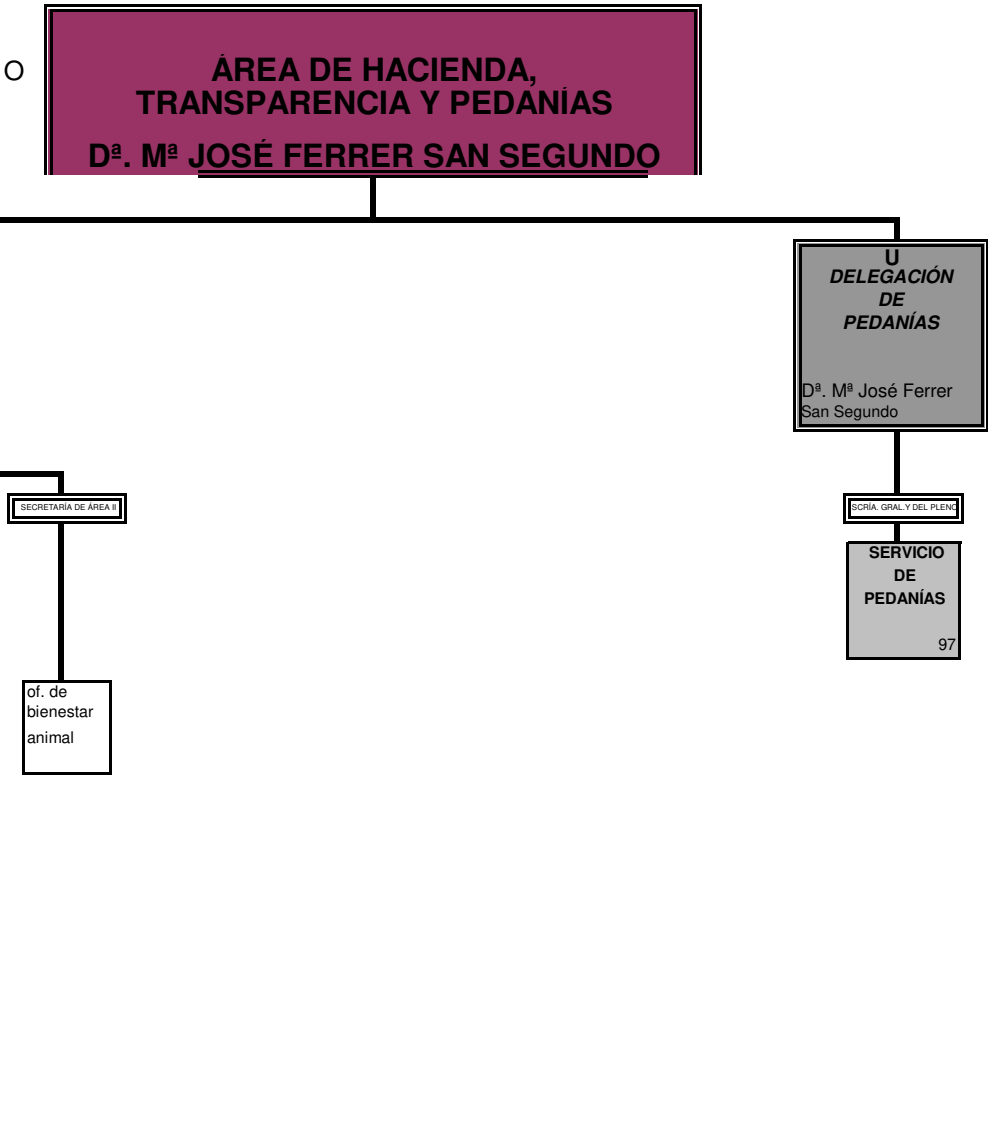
O

ÁREA DE HACIENDA, TRANSPARENCIA Y PEDANÍAS

Dª. Mª JOSÉ FERRER SAN SEGUNDO

U
DELEGACIÓN DE PEDANÍAS

Dª. Mª José Ferrer San Segundo

SECRETARÍA DE ÁREA II

SCRÍA. GRAL.Y DEL PLENO

SERVICIO DE PEDANÍAS

97

of. de bienestar animal